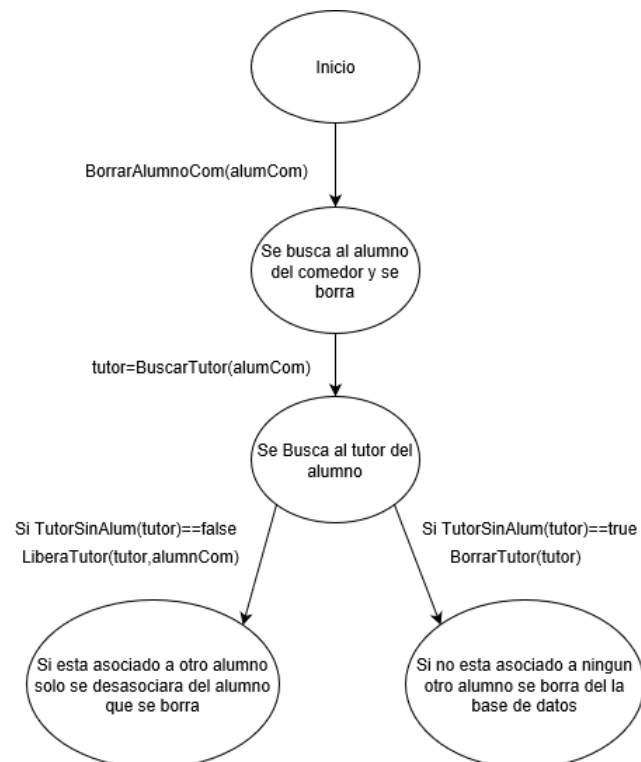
Inicio

BorrarAlumnoCom(alumCom)

Se busca al alumno del comedor y se borra

tutor=BuscarTutor(alumCom)

Se Busca al tutor del alumno

Si TutorSinAlum(tutor)==false
LiberaTutor(tutor,alumnCom)

Si TutorSinAlum(tutor)==true
BorrarTutor(tutor)

Si esta asociado a otro alumno solo se desasociara del alumno que se borra

Si no esta asociado a ningun otro alumno se borra del la base de datos